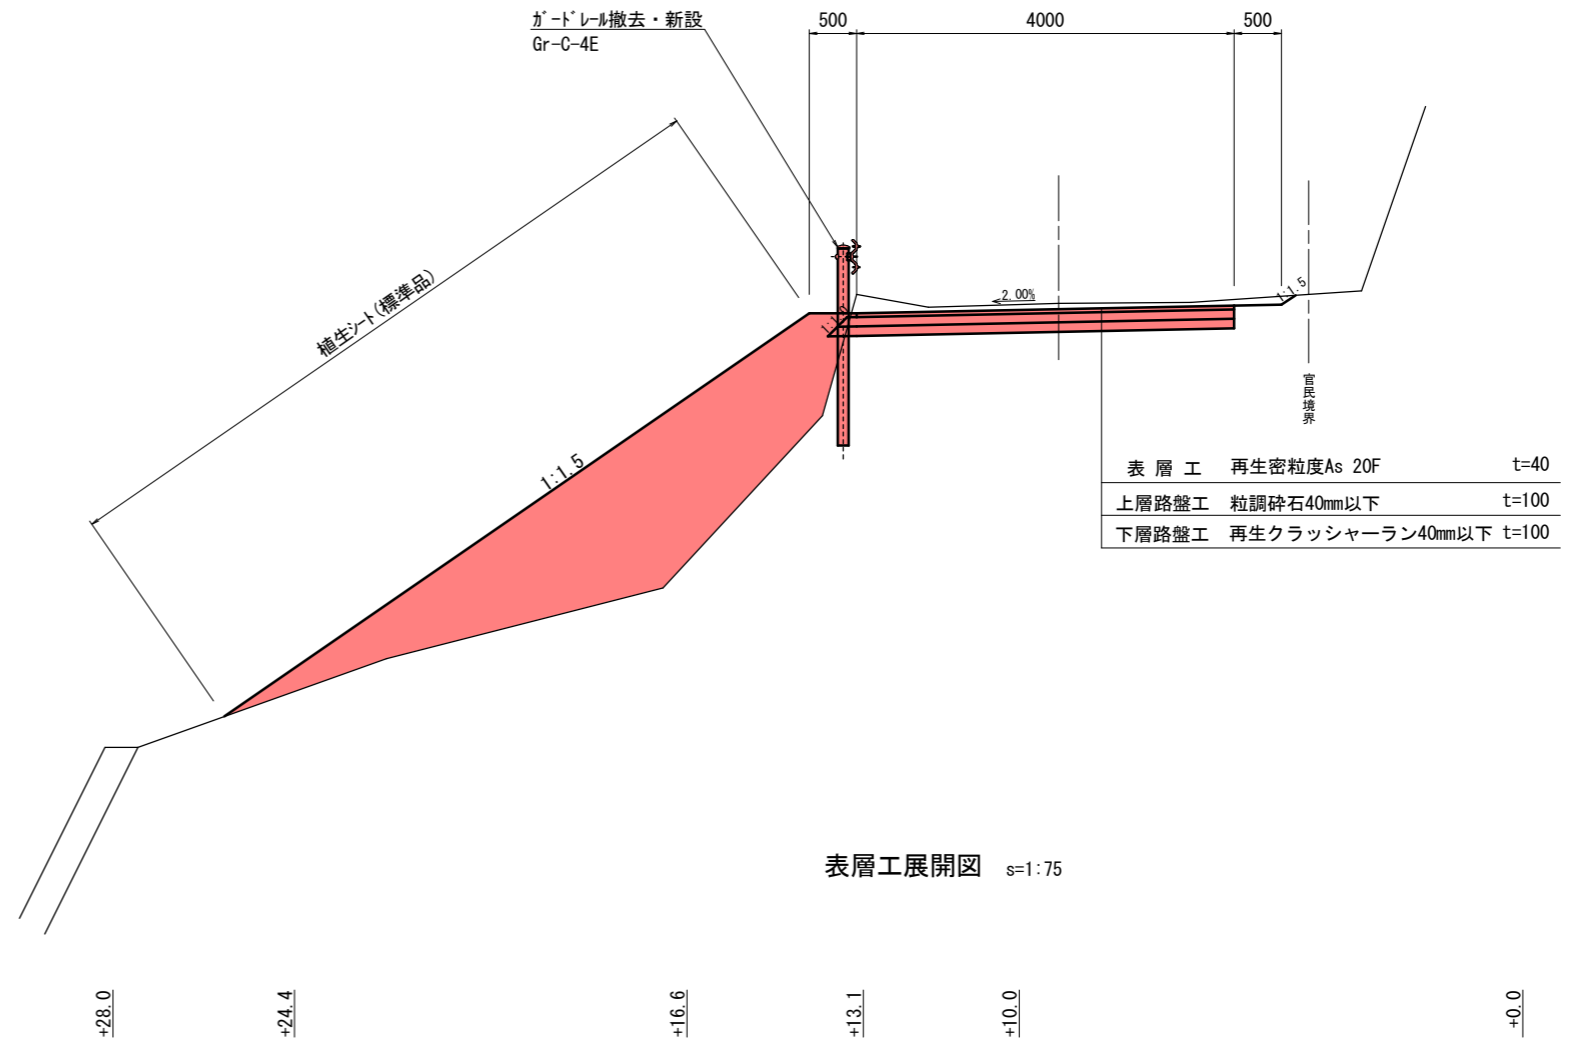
ｶﾞｰﾄﾞﾚｰﾙ撤去・新設
Gr-C-4E

500
4000
500

植生シート(標準品)

1:1.5

2.00%

1:1.5

1:1.5

官民境界

| 表 層 工 | 再生密粒度As 20F | t=40 |
|---|---|---|
| 上層路盤工 | 粒調砕石40mm以下 | t=100 |
| 下層路盤工 | 再生クラッシャーラン40mm以下 | t=100 |

表層工展開図 s=1:75

+28.0
+24.4
+16.6
+13.1
+10.0
+0.0